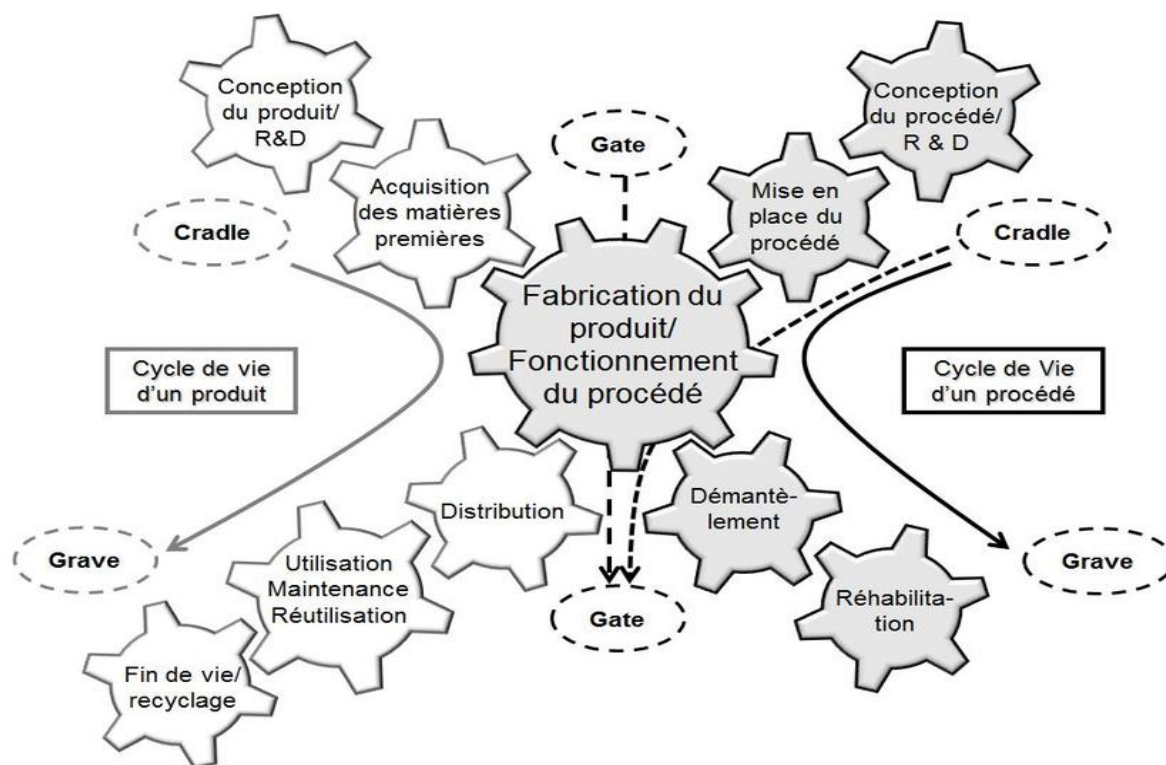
Conception du produit/ R&D

Gate

Conception du procédé/ R & D

Acquisition des matières premières

Mise en place du procédé

Cradle

Cradle

Fabrication du produit/ Fonctionnement du procédé

Cycle de vie d'un produit

Cycle de Vie d'un procédé

Distribution

Démantèlement

Grave

Grave

Utilisation Maintenance Réutilisation

Gate

Réhabilitation

Fin de vie/ recyclage